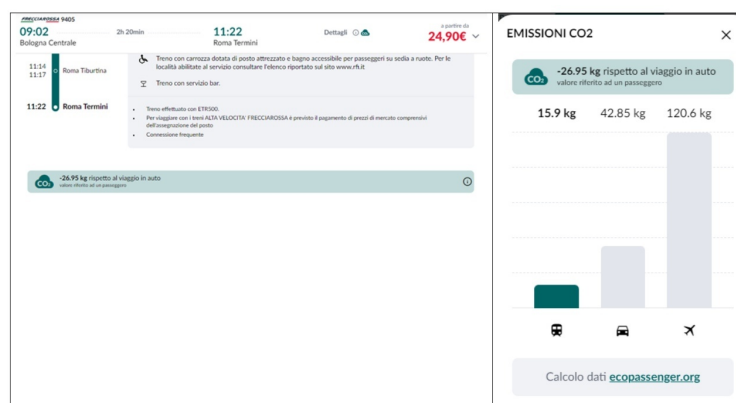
FRECCIAROSSA 9405
09:02
Bologna Centrale
2h 20min
11:22
Roma Termini
Dettagli
a partire da
24,90€

11:14
11:17
Roma Tiburtina

11:22 Roma Termini

Treno con carrozza dotata di posto attrezzato e bagno accessibile per passeggeri su sedia a ruote. Per le località abilitate al servizio consultare l'elenco riportato sul sito www.rfi.it

Treno con servizio bar.

Treno effettuato con ETR500.
Per viaggiare con i treni ALTA VELOCITA' FRECCIAROSSA è previsto il pagamento di prezzi di mercato comprensivi dell'assegnazione del posto
Connessione frequente

$CO_2$ -26.95 kg rispetto al viaggio in auto
valore riferito ad un passeggero

EMISSIONI CO2

$CO_2$ -26.95 kg rispetto al viaggio in auto
valore riferito ad un passeggero

15.9 kg 42.85 kg 120.6 kg

Calcolo dati ecopassenger.org